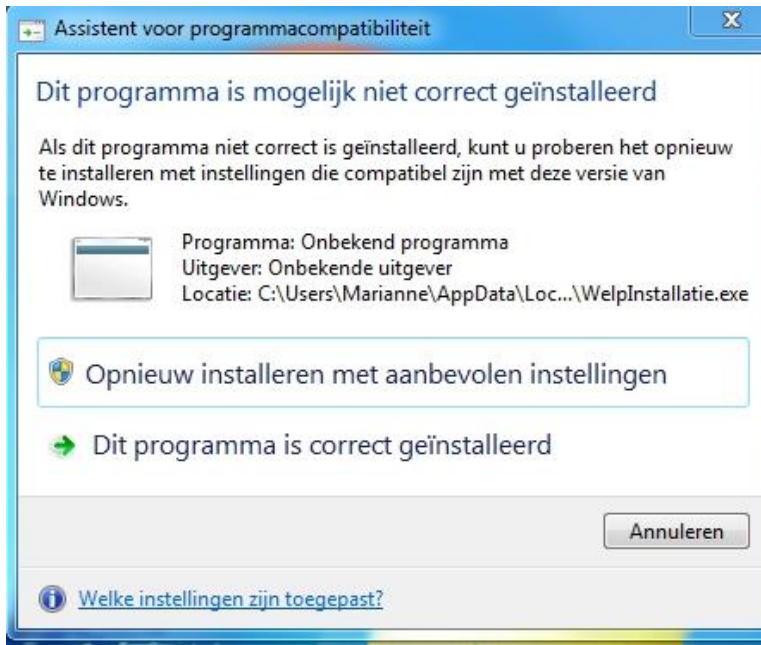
Assistent voor programmacompatibiliteit

X

Dit programma is mogelijk niet correct geïnstalleerd

Als dit programma niet correct is geïnstalleerd, kunt u proberen het opnieuw te installeren met instellingen die compatibel zijn met deze versie van Windows.

Programma: Onbekend programma
Uitgever: Onbekende uitgever
Locatie: C:\Users\Marianne\AppData\Loc...\WelpInstallatie.exe

Opnieuw installeren met aanbevolen instellingen

Dit programma is correct geïnstalleerd

Annuleren

Welke instellingen zijn toegepast?